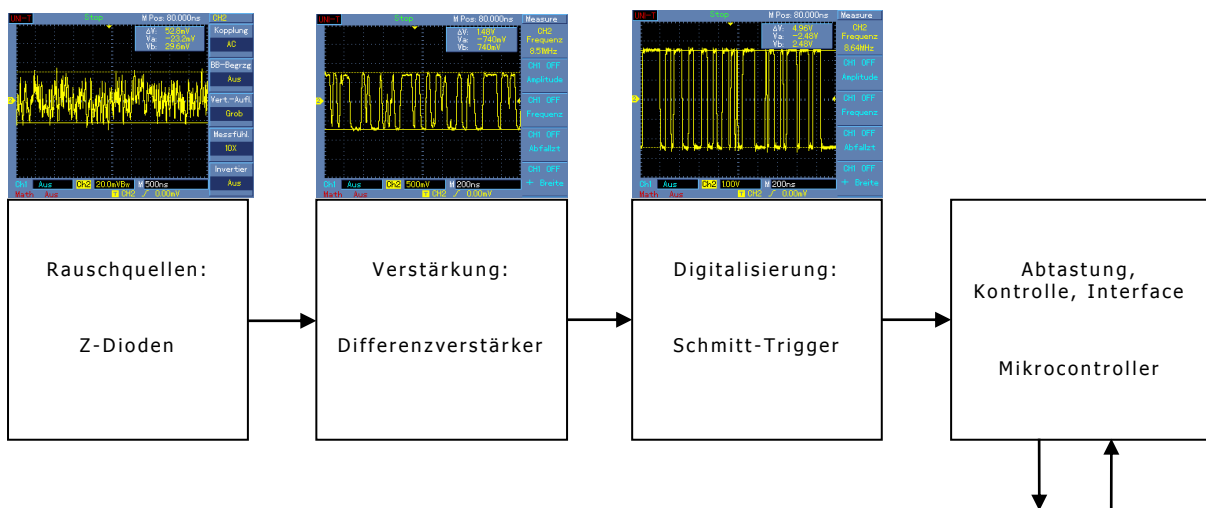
UNI-T Stop M Pos: 80.000ns CH2
ΔV: 52.8mV
Va: -23.2mV
Vb: 29.6mV
Kopplung
AC
BB-Begrzg
Aus
Vert.-Aufl.
Grob
Messfühl.
10X
Invertier
Aus
CH1 Aus CH2 20.0mV BW M 500ns
Math Aus CH2 0.00mV

UNI-T Stop M Pos: 80.000ns Measure
ΔV: 148V
Va: -740mV
Vb: 740mV
CH2 Frequenz 8.51MHz
CH1 OFF Amplitude
CH1 OFF Frequenz
CH1 OFF Abfallzt
CH1 OFF + Breite
CH1 Aus CH2 500mV M 200ns
Math Aus CH2 0.00mV

UNI-T Stop M Pos: 80.000ns Measure
ΔV: 4.96V
Va: -2.48V
Vb: 2.48V
CH2 Frequenz 8.64MHz
CH1 OFF Amplitude
CH1 OFF Frequenz
CH1 OFF Abfallzt
CH1 OFF + Breite
CH1 Aus CH2 100V M 200ns
Math Aus CH2 0.00mV

Rauschquellen:

Z-Dioden

Verstärkung:

Differenzverstärker

Digitalisierung:

Schmitt-Trigger

Abtastung, Kontrolle, Interface

Mikrocontroller